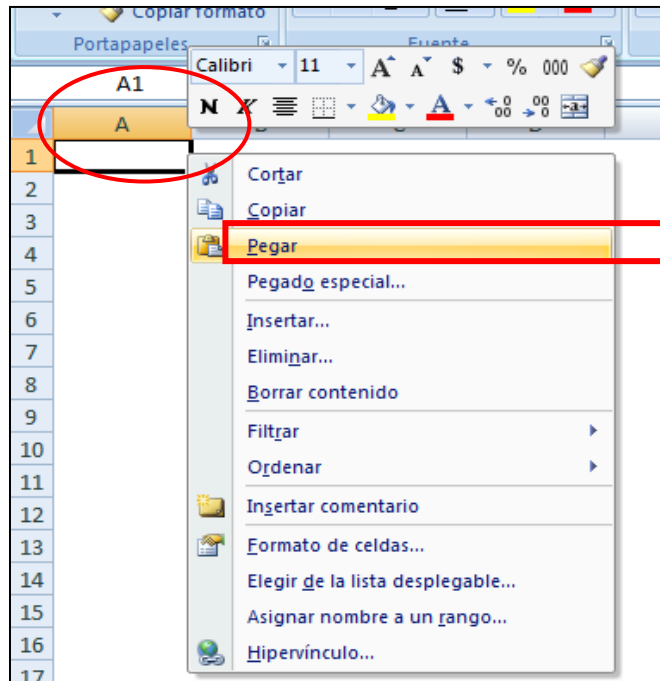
Copiar formato
Portapapeles
Fuente
A1
Calibri 11 A A $ % 000
N K
A
1
2
3
4
5
6
7
8
9
10
11
12
13
14
15
16
17
Cortar
Copiar
Pegar
Pegado especial...
Insertar...
Eliminar...
Borrar contenido
Filtrar
Ordenar
Insertar comentario
Formato de celdas...
Elegir de la lista desplegable...
Asignar nombre a un rango...
Hipervínculo...